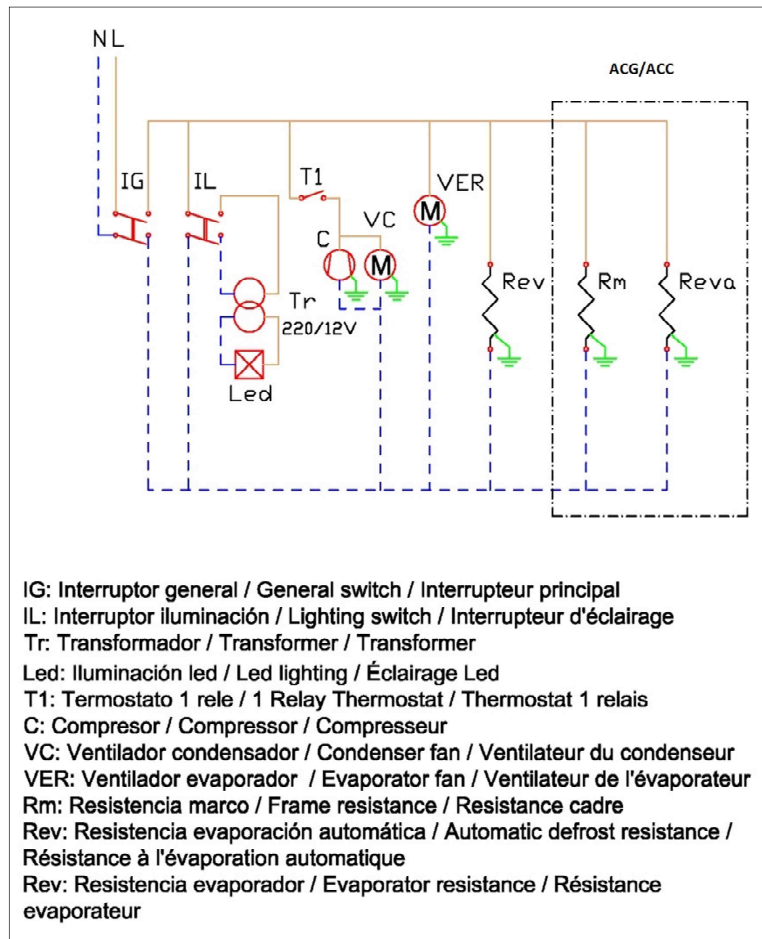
N L

ACG/ACC

IG

IL

T1

VER

VC

C

M

M

Tr

220/12V

Led

Rev

Rm

Reva

IG: Interruptor general / General switch / Interrupteur principal
IL: Interruptor iluminación / Lighting switch / Interrupteur d'éclairage
Tr: Transformador / Transformer / Transformer
Led: Iluminación led / Led lighting / Éclairage Led
T1: Termostato 1 rele / 1 Relay Thermostat / Thermostat 1 relais
C: Compresor / Compressor / Compresseur
VC: Ventilador condensador / Condenser fan / Ventilateur du condenseur
VER: Ventilador evaporador / Evaporator fan / Ventilateur de l'évaporateur
Rm: Resistencia marco / Frame resistance / Resistance cadre
Rev: Resistencia evaporación automática / Automatic defrost resistance / Résistance à l'évaporation automatique
Rev: Resistencia evaporador / Evaporator resistance / Résistance evaporateur